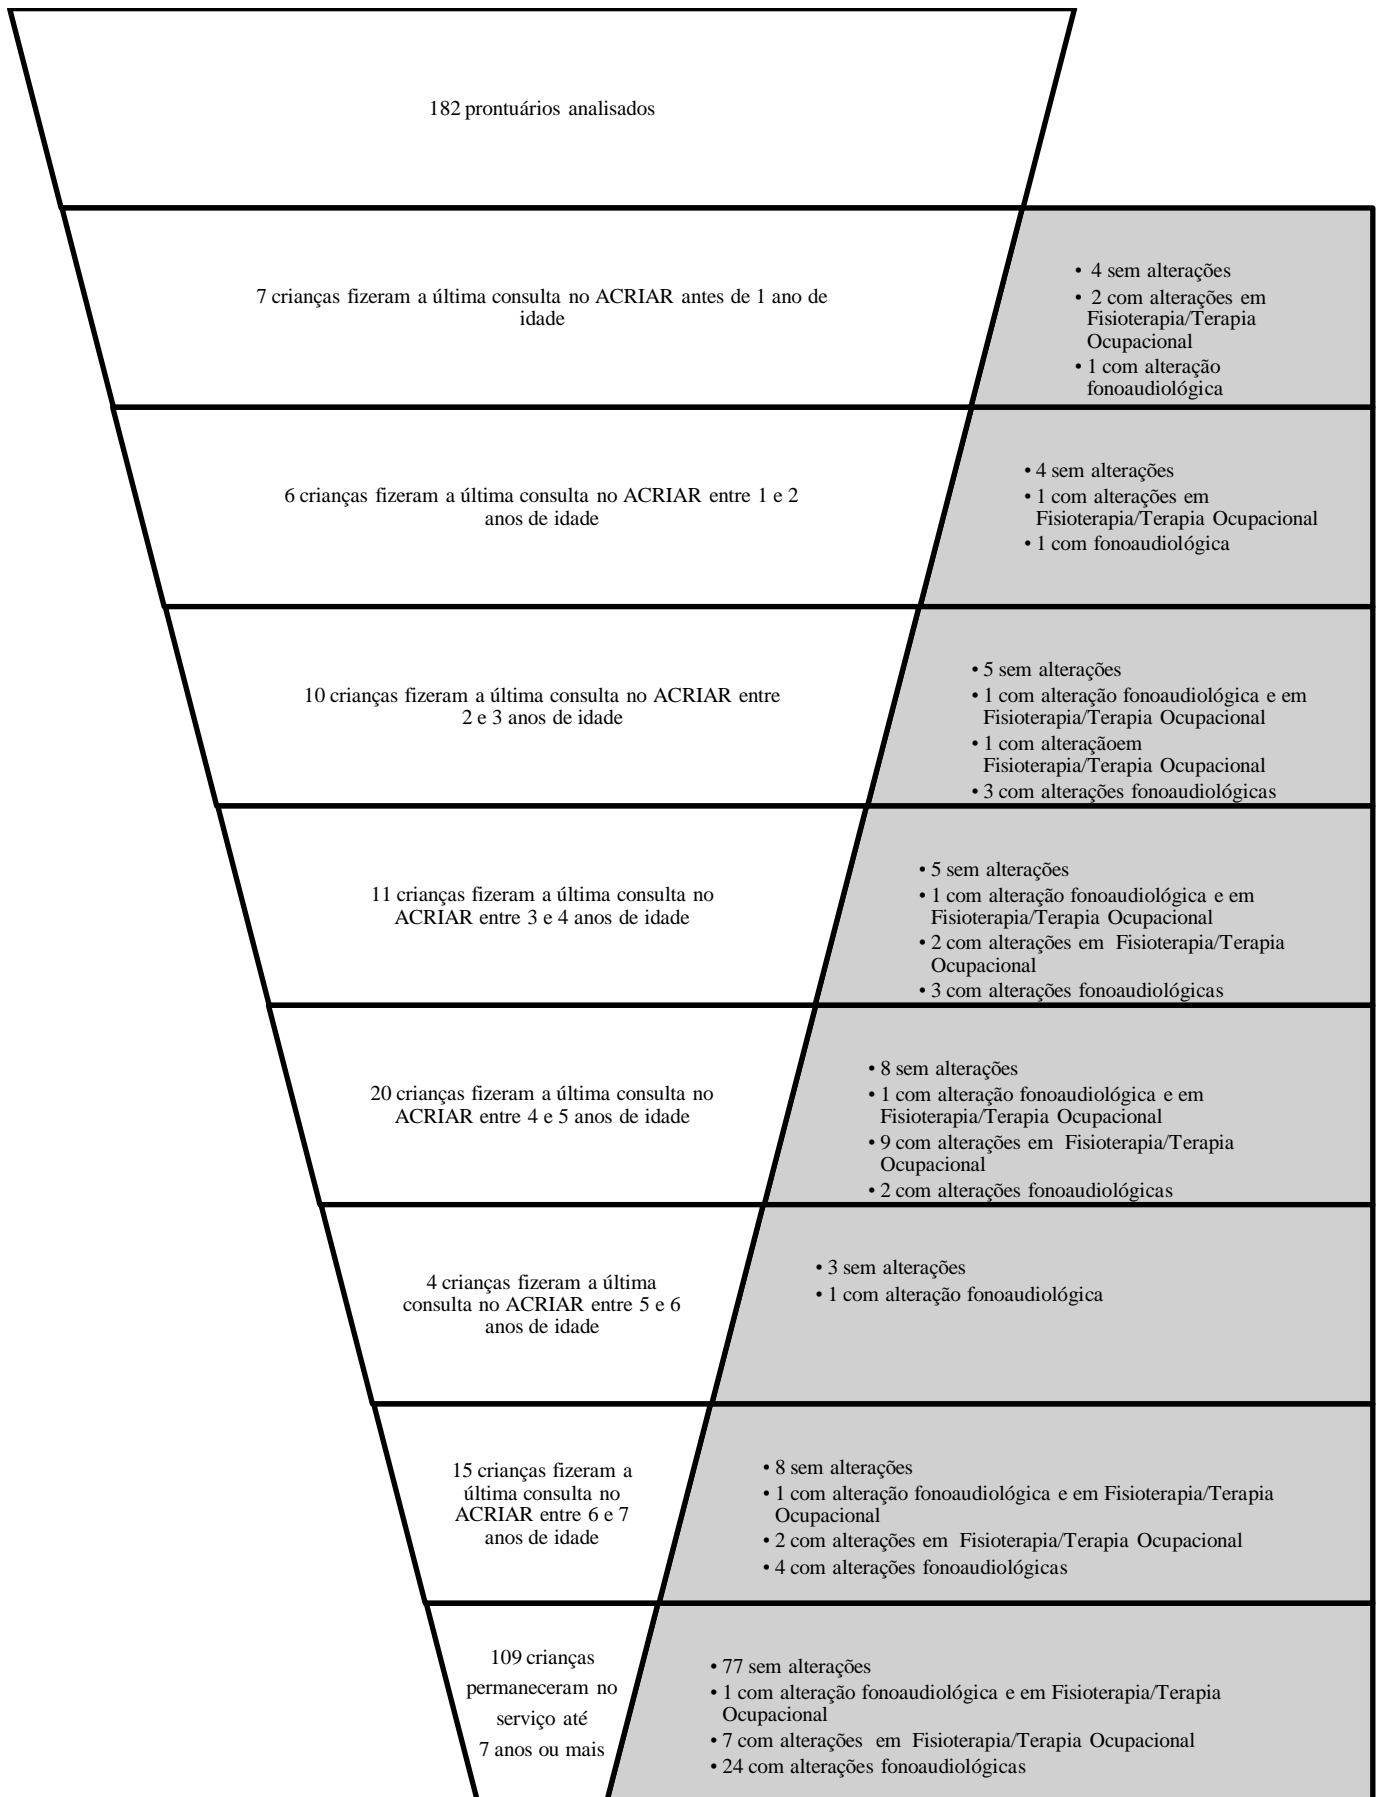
182 prontuários analisados

7 crianças fizeram a última consulta no ACRIAR antes de 1 ano de idade

• 4 sem alterações
• 2 com alterações em Fisioterapia/Terapia Ocupacional
• 1 com alteração fonoaudiológica

6 crianças fizeram a última consulta no ACRIAR entre 1 e 2 anos de idade

• 4 sem alterações
• 1 com alterações em Fisioterapia/Terapia Ocupacional
• 1 com fonoaudiológica

10 crianças fizeram a última consulta no ACRIAR entre 2 e 3 anos de idade

• 5 sem alterações
• 1 com alteração fonoaudiológica e em Fisioterapia/Terapia Ocupacional
• 1 com alteraçãoem Fisioterapia/Terapia Ocupacional
• 3 com alterações fonoaudiológicas

11 crianças fizeram a última consulta no ACRIAR entre 3 e 4 anos de idade

• 5 sem alterações
• 1 com alteração fonoaudiológica e em Fisioterapia/Terapia Ocupacional
• 2 com alterações em Fisioterapia/Terapia Ocupacional
• 3 com alterações fonoaudiológicas

20 crianças fizeram a última consulta no ACRIAR entre 4 e 5 anos de idade

• 8 sem alterações
• 1 com alteração fonoaudiológica e em Fisioterapia/Terapia Ocupacional
• 9 com alterações em Fisioterapia/Terapia Ocupacional
• 2 com alterações fonoaudiológicas

4 crianças fizeram a última consulta no ACRIAR entre 5 e 6 anos de idade

• 3 sem alterações
• 1 com alteração fonoaudiológica

15 crianças fizeram a última consulta no ACRIAR entre 6 e 7 anos de idade

• 8 sem alterações
• 1 com alteração fonoaudiológica e em Fisioterapia/Terapia Ocupacional
• 2 com alterações em Fisioterapia/Terapia Ocupacional
• 4 com alterações fonoaudiológicas

109 crianças permaneceram no serviço até 7 anos ou mais

• 77 sem alterações
• 1 com alteração fonoaudiológica e em Fisioterapia/Terapia Ocupacional
• 7 com alterações em Fisioterapia/Terapia Ocupacional
• 24 com alterações fonoaudiológicas